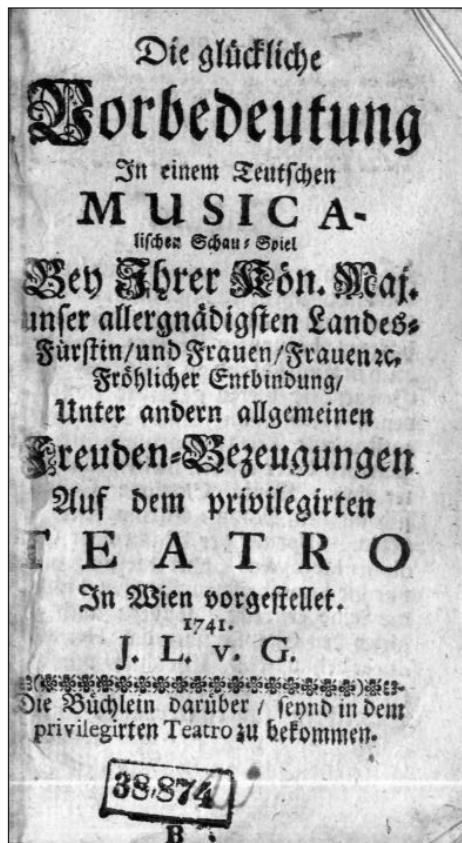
Die glückliche
Vorbedeutung
In einem Teutschen
MUSICA-
lischen Schau-Spiel
Bey Ihrer Kön. Maj.
unser allergnädigsten Landes-Fürstin/ und Frauen/ Frauen rc.
Fröhlicher Entbindung/
Unter andern allgemeinen
Freuden-Bezeugungen
Auf dem privilegirten
TEATRO
In Wien vorgestellet.
1741.
J. L. v. G.

Die Büchlein darüber / seynd in dem privilegirten Teatro zu bekommen.

38,874
B.